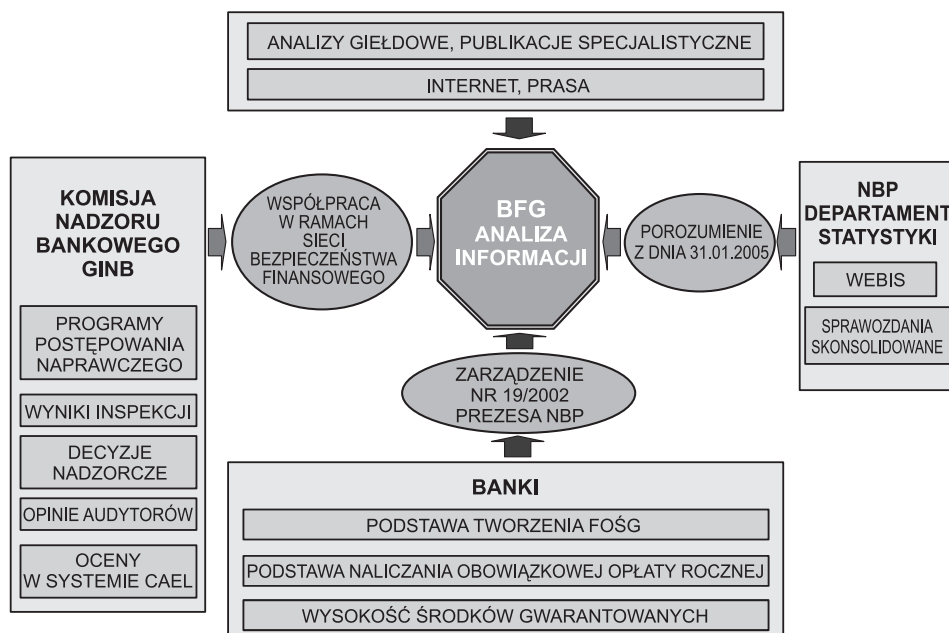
ANALIZY GIEŁDOWE, PUBLIKACJE SPECJALISTYCZNE

INTERNET, PRASA

KOMISJA NADZORU BANKOWEGO GINB

PROGRAMY POSTĘPOWANIA NAPRAWCZEGO

WYNIKI INSPEKCJI

DECYZJE NADZORCZE

OPINIE AUDYTORÓW

OCENY W SYSTEMIE CAEL

WSPÓŁPRACA W RAMACH SIECI BEZPIECZEŃSTWA FINANSOWEGO

BFG ANALIZA INFORMACJI

POROZUMIENIE Z DNIA 31.01.2005

NBP DEPARTAMENT STATYSTYKI

WEBIS

SPRAWOZDANIA SKONSOLIDOWANE

ZARZĄDZENIE NR 19/2002 PREZESA NBP

BANKI

PODSTAWA TWORZENIA FOŚG

PODSTAWA NALICZANIA OBOWIĄZKOWEJ OPŁATY ROCZNEJ

WYSOKOŚĆ ŚRODKÓW GWARANTOWANYCH